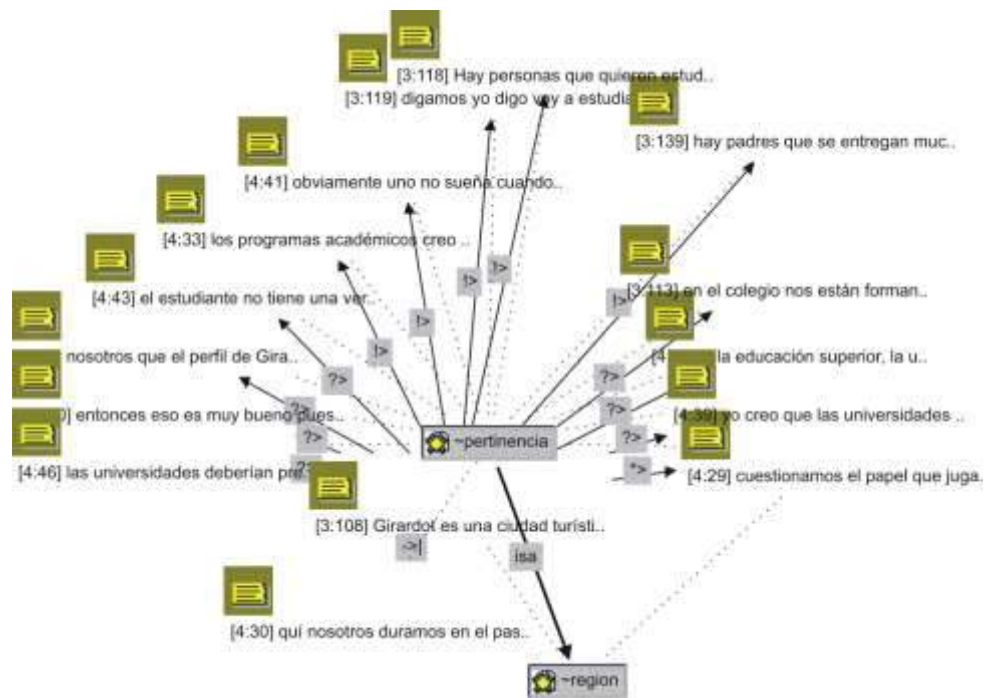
[3:118] Hay personas que quieren estud..

[3:119] digamos yo digo voy a estudia..

[3:139] hay padres que se entregan muc..

[4:41] obviamente uno no sueña cuando..

[4:33] los programas académicos creo ..

[4:43] el estudiante no tiene una ver..

[3:113] en el colegio nos están forman..

nosotros que el perfil de Gira..

[4: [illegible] la educación superior, la u..

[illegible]] entonces eso es muy bueno pues..

[4:39] yo creo que las universidades ..

[4:46] las universidades deberían pr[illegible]

~pertinencia

[4:29] cuestionamos el papel que juga..

[3:108] Girardot es una ciudad turísti..

[4:30] quí nosotros duramos en el pas..

~region

!>

!>

!>

!>

!>

?>

?>

?>

?>

?>

?>

?>

*>

->|

isa